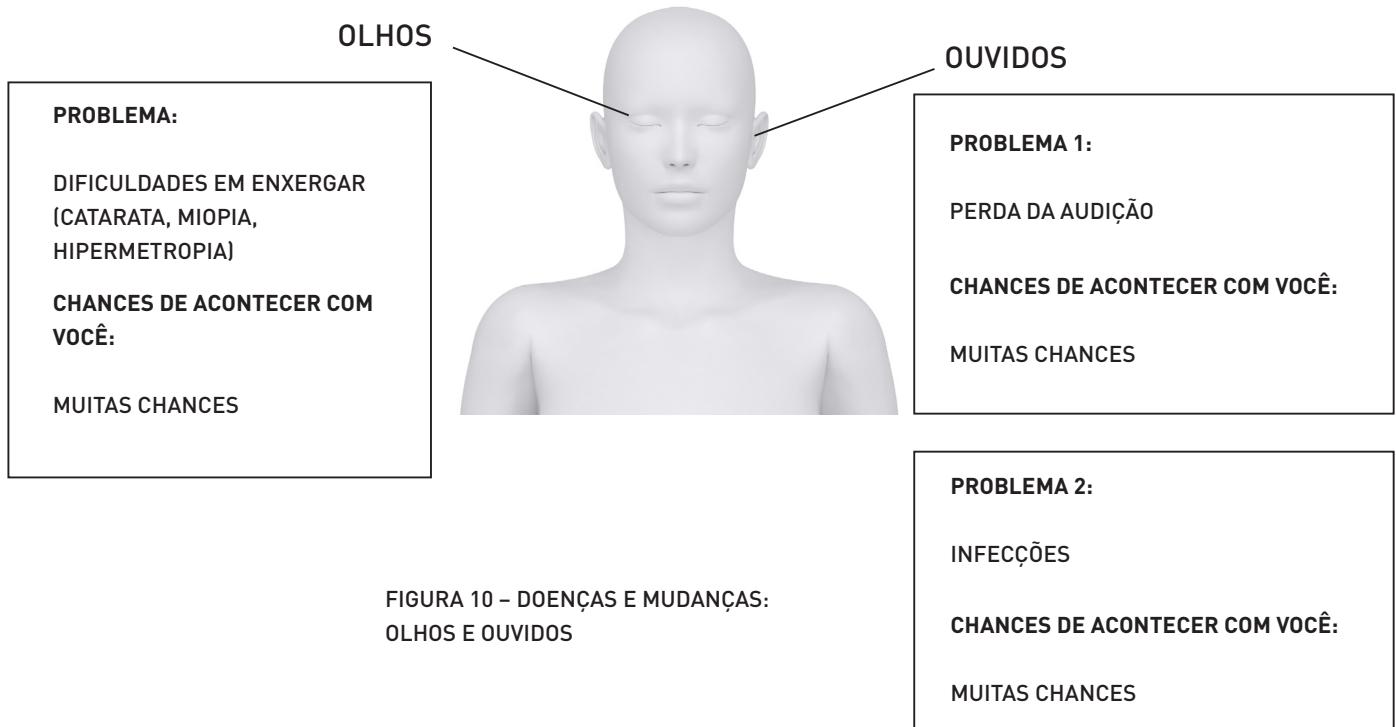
OLHOS

PROBLEMA:

DIFICULDADES EM ENXERGAR (CATARATA, MIOPIA, HIPERMETROPIA)

CHANCES DE ACONTECER COM VOCÊ:

MUITAS CHANCES

OUVIDOS

PROBLEMA 1:

PERDA DA AUDIÇÃO

CHANCES DE ACONTECER COM VOCÊ:

MUITAS CHANCES

PROBLEMA 2:

INFECÇÕES

CHANCES DE ACONTECER COM VOCÊ:

MUITAS CHANCES

FIGURA 10 – DOENÇAS E MUDANÇAS: OLHOS E OUVIDOS